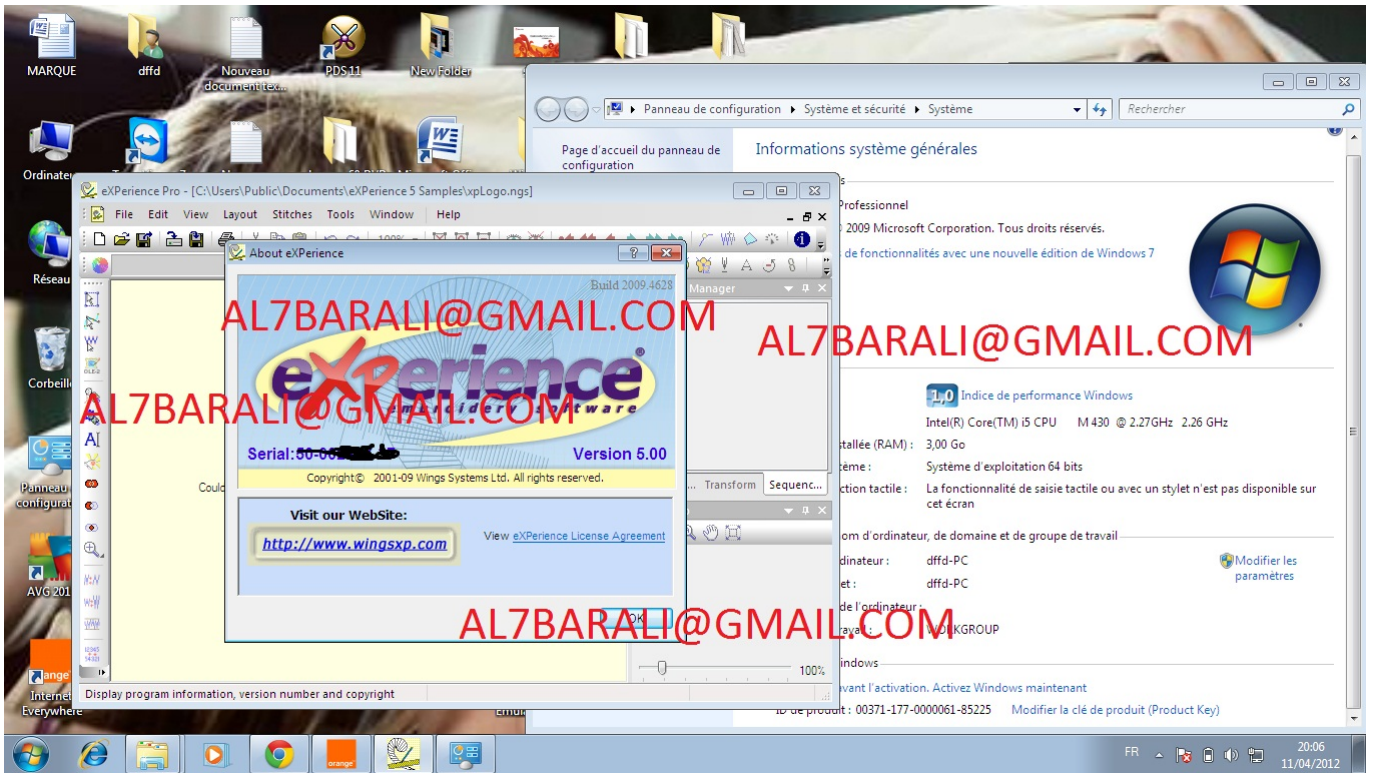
MARQUE
dffd
Nouveau document tex...
PDS 11
New Folder
Ordinateur
Réseau
Corbeille
Panneau de configurat
AVG 201
orange Internet Everywhere

Panneau de configuration ▸ Système et sécurité ▸ Système
Rechercher
Page d'accueil du panneau de configuration
Informations système générales
Professionnel
2009 Microsoft Corporation. Tous droits réservés.
de fonctionnalités avec une nouvelle édition de Windows 7
1,0 Indice de performance Windows
Intel(R) Core(TM) i5 CPU M 430 @ 2.27GHz 2.26 GHz
stallée (RAM) : 3,00 Go
tème : Système d'exploitation 64 bits
ction tactile : La fonctionnalité de saisie tactile ou avec un stylet n'est pas disponible sur cet écran
om d'ordinateur, de domaine et de groupe de travail
dinateur : dffd-PC
et : dffd-PC
de l'ordinateur :
avail : WORKGROUP
Modifier les paramètres
indows
vant l'activation. Activez Windows maintenant
ID de produit : 00371-177-0000061-85225 Modifier la clé de produit (Product Key)

eXPerience Pro - [C:\Users\Public\Documents\eXPerience 5 Samples\xpLogo.ngs]
File Edit View Layout Stitches Tools Window Help
Manager
Transform Sequenc...
100%
Coulo
Display program information, version number and copyright

About eXPerience
Build 2009.4628
eXPerience
embroidery software
Serial:50-00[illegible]
Version 5.00
Copyright© 2001-09 Wings Systems Ltd. All rights reserved.
Visit our WebSite:
http://www.wingsxp.com
View eXPerience License Agreement
OK

AL7BARALI@GMAIL.COM
AL7BARALI@GMAIL.COM
AL7BARALI@GMAIL.COM
AL7BARALI@GMAIL.COM

FR
20:06
11/04/2012